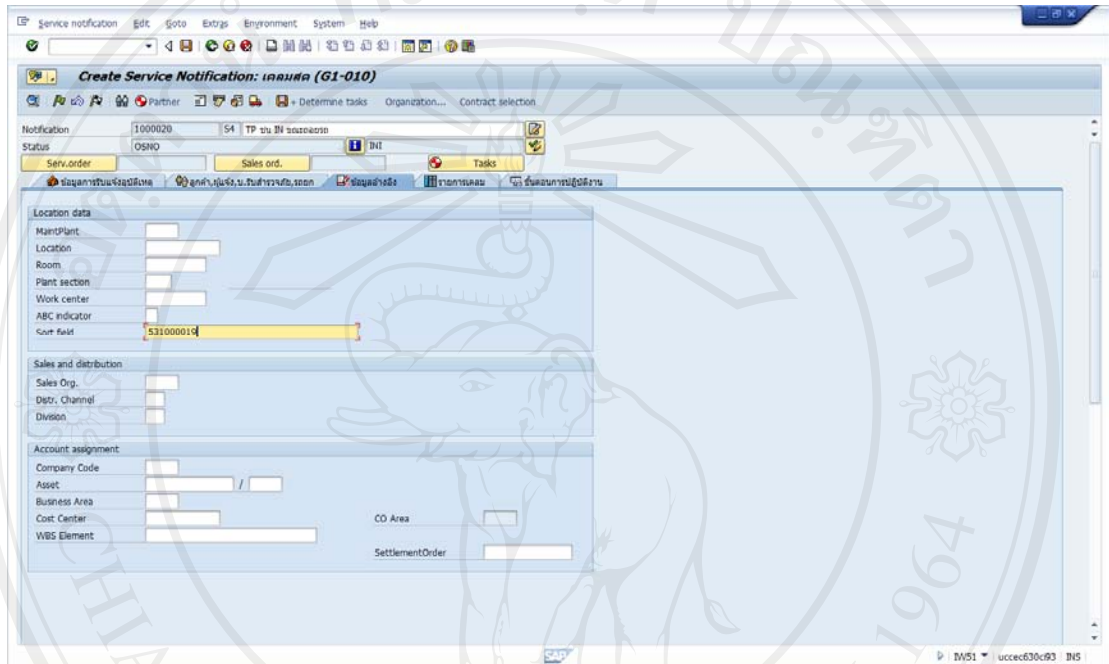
Service notification Edit Goto Extras Environment System Help

Create Service Notification: เคลมสด (G1-010)

Partner + Determine tasks Organization... Contract selection

Notification 1000020 S4 TP ปน IN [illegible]
Status OSNO INI
Serv.order Sales ord. Tasks

ข้อมูลการรับแจ้งอุบัติเหตุ | ลูกค้า,ผู้แจ้ง,บ.รับสำรวจภัย,รถยก | ข้อมูลอ้างอิง | รายการเคลม | ขั้นตอนการปฏิบัติงาน

Location data
MaintPlant
Location
Room
Plant section
Work center
ABC indicator
Sort field 531000019

Sales and distribution
Sales Org.
Distr. Channel
Division

Account assignment
Company Code
Asset /
Business Area
Cost Center CO Area
WBS Element
SettlementOrder

SAP

IW51 uccec630ci93 INS